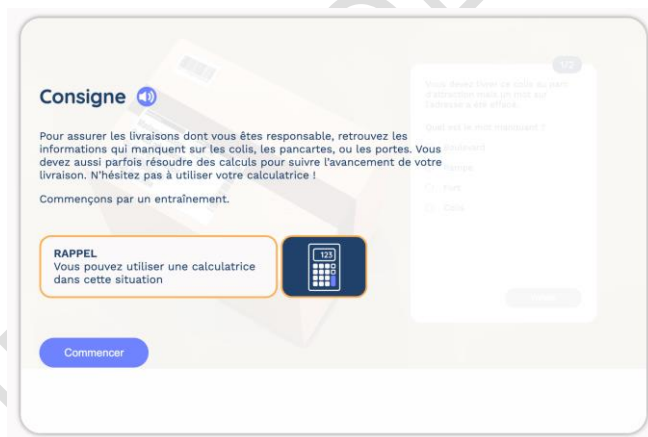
Consigne

Pour assurer les livraisons dont vous êtes responsable, retrouvez les informations qui manquent sur les colis, les pancartes, ou les portes. Vous devez aussi parfois résoudre des calculs pour suivre l'avancement de votre livraison. N'hésitez pas à utiliser votre calculatrice !

Commençons par un entraînement.

RAPPEL
Vous pouvez utiliser une calculatrice dans cette situation

123

Commencer

1/2

Vous devez livrer ce colis au parc d'attraction mais un mot sur l'adresse a été effacé.

Quel est le mot manquant ?

Boulevard

Rampe

Fort

Cave

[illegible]